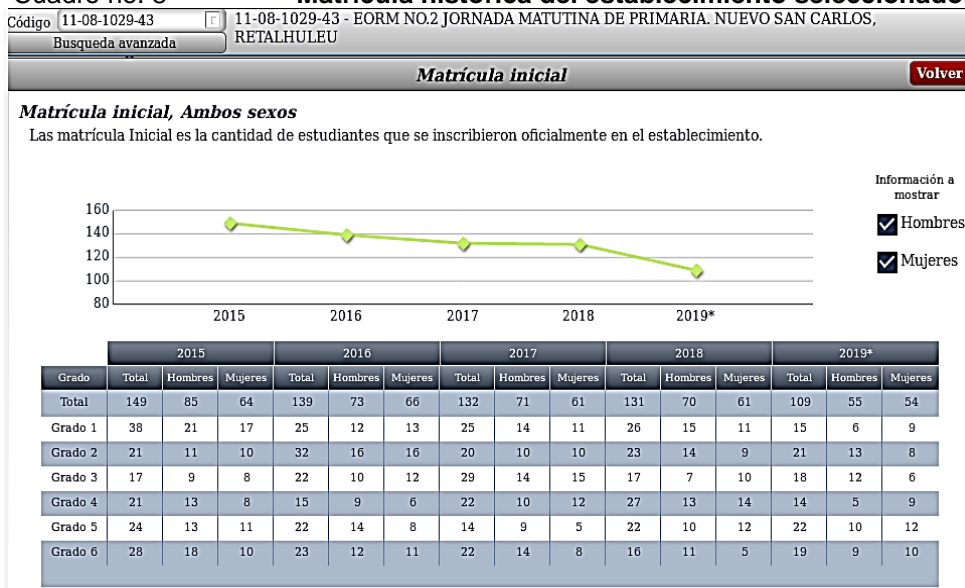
Cuadro no. 3 Matrícula histórica del establecimiento seleccionado

Código 11-08-1029-43

Busqueda avanzada

11-08-1029-43 - EORM NO.2 JORNADA MATUTINA DE PRIMARIA. NUEVO SAN CARLOS, RETALHULEU

Matrícula inicial

Volver

Matrícula inicial, Ambos sexos

Las matrícula Inicial es la cantidad de estudiantes que se inscribieron oficialmente en el establecimiento.

Información a mostrar

Hombres

Mujeres

160
140
120
100
80

2015 2016 2017 2018 2019*

| Grado | 2015 Total | 2015 Hombres | 2015 Mujeres | 2016 Total | 2016 Hombres | 2016 Mujeres | 2017 Total | 2017 Hombres | 2017 Mujeres | 2018 Total | 2018 Hombres | 2018 Mujeres | 2019* Total | 2019* Hombres | 2019* Mujeres |
|---|---|---|---|---|---|---|---|---|---|---|---|---|---|---|---|
| Total | 149 | 85 | 64 | 139 | 73 | 66 | 132 | 71 | 61 | 131 | 70 | 61 | 109 | 55 | 54 |
| Grado 1 | 38 | 21 | 17 | 25 | 12 | 13 | 25 | 14 | 11 | 26 | 15 | 11 | 15 | 6 | 9 |
| Grado 2 | 21 | 11 | 10 | 32 | 16 | 16 | 20 | 10 | 10 | 23 | 14 | 9 | 21 | 13 | 8 |
| Grado 3 | 17 | 9 | 8 | 22 | 10 | 12 | 29 | 14 | 15 | 17 | 7 | 10 | 18 | 12 | 6 |
| Grado 4 | 21 | 13 | 8 | 15 | 9 | 6 | 22 | 10 | 12 | 27 | 13 | 14 | 14 | 5 | 9 |
| Grado 5 | 24 | 13 | 11 | 22 | 14 | 8 | 14 | 9 | 5 | 22 | 10 | 12 | 22 | 10 | 12 |
| Grado 6 | 28 | 18 | 10 | 23 | 12 | 11 | 22 | 14 | 8 | 16 | 11 | 5 | 19 | 9 | 10 |